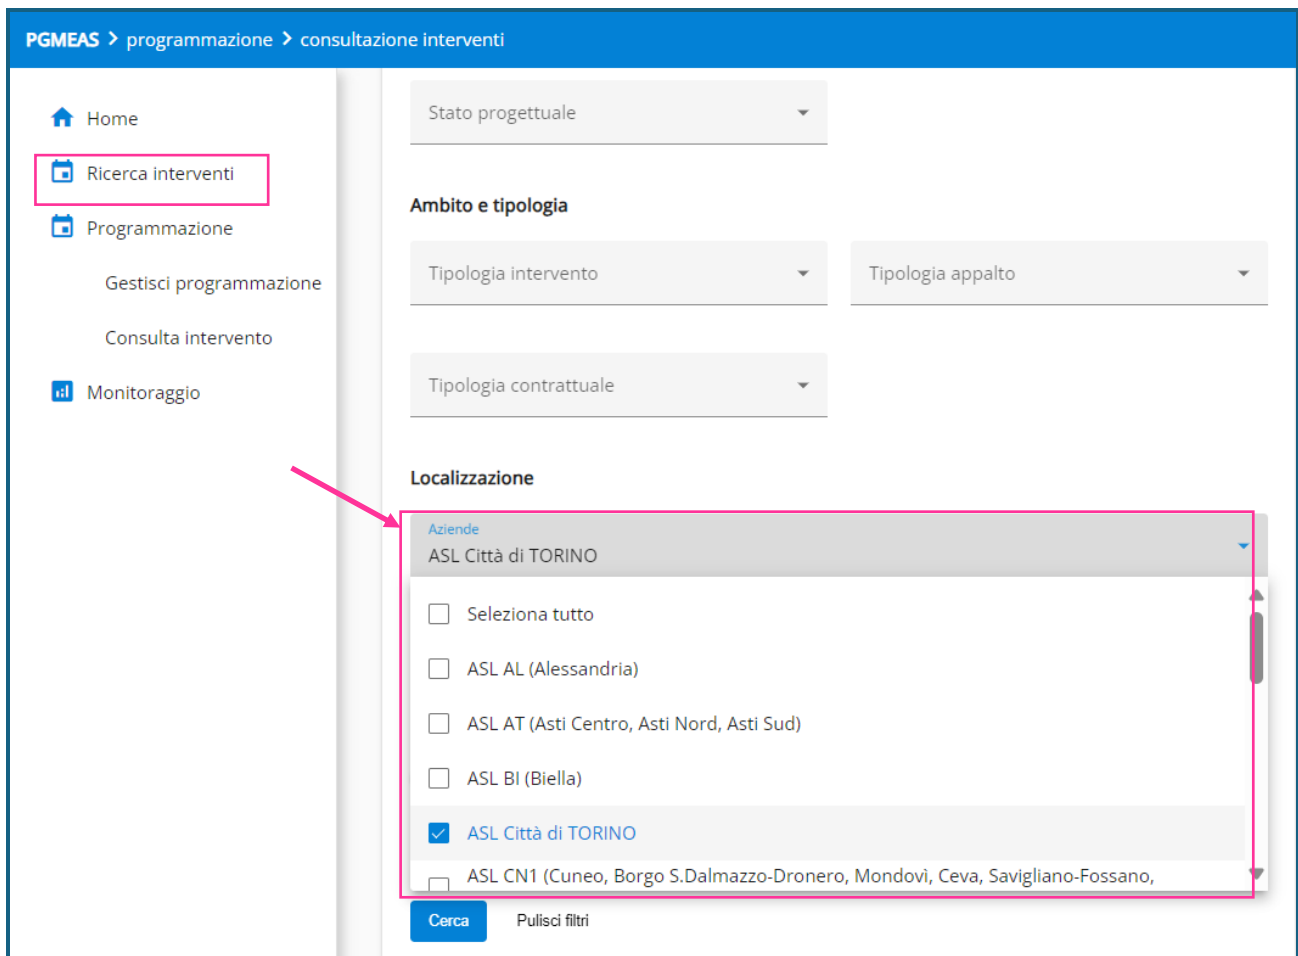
PGMEAS > programmazione > consultazione interventi

Home

Ricerca interventi

Programmazione

Gestisci programmazione

Consulta intervento

Monitoraggio

Stato progettuale

Ambito e tipologia

Tipologia intervento

Tipologia appalto

Tipologia contrattuale

Localizzazione

Aziende
ASL Città di TORINO

Seleziona tutto

ASL AL (Alessandria)

ASL AT (Asti Centro, Asti Nord, Asti Sud)

ASL BI (Biella)

ASL Città di TORINO

ASL CN1 (Cuneo, Borgo S.Dalmazzo-Dronero, Mondovì, Ceva, Savigliano-Fossano,

Cerca

Pulisci filtri